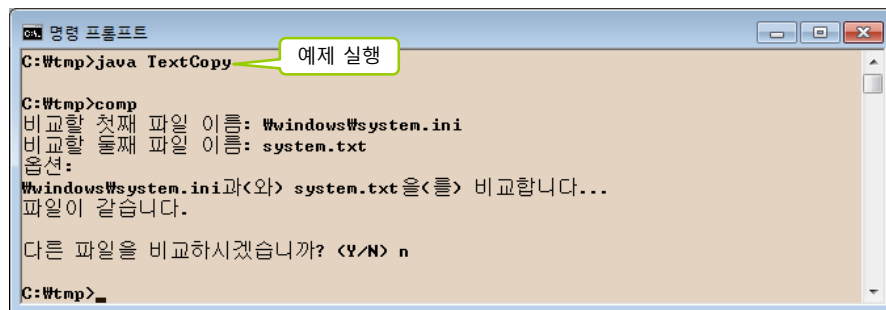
명령 프롬프트

C:₩tmp>java TextCopy

예제 실행

C:₩tmp>comp
비교할 첫째 파일 이름: ₩windows₩system.ini
비교할 둘째 파일 이름: system.txt
옵션:
₩windows₩system.ini과(와) system.txt을(를) 비교합니다...
파일이 같습니다.

다른 파일을 비교하시겠습니까? (Y/N) n

C:₩tmp>_